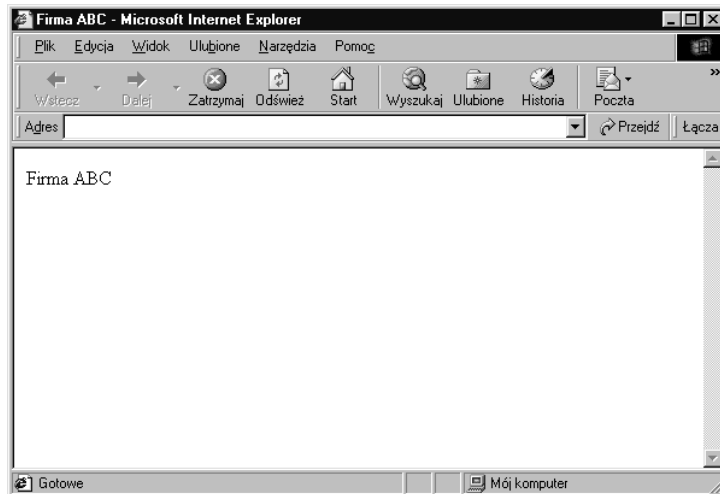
Firma ABC - Microsoft Internet Explorer

Plik Edycja Widok Ulubione Narzędzia Pomoc

Wstecz Dalej Zatrzymaj Odśwież Start Wyszukaj Ulubione Historia Poczta

Adres Przejdź Łącza

Firma ABC

Gotowe Mój komputer